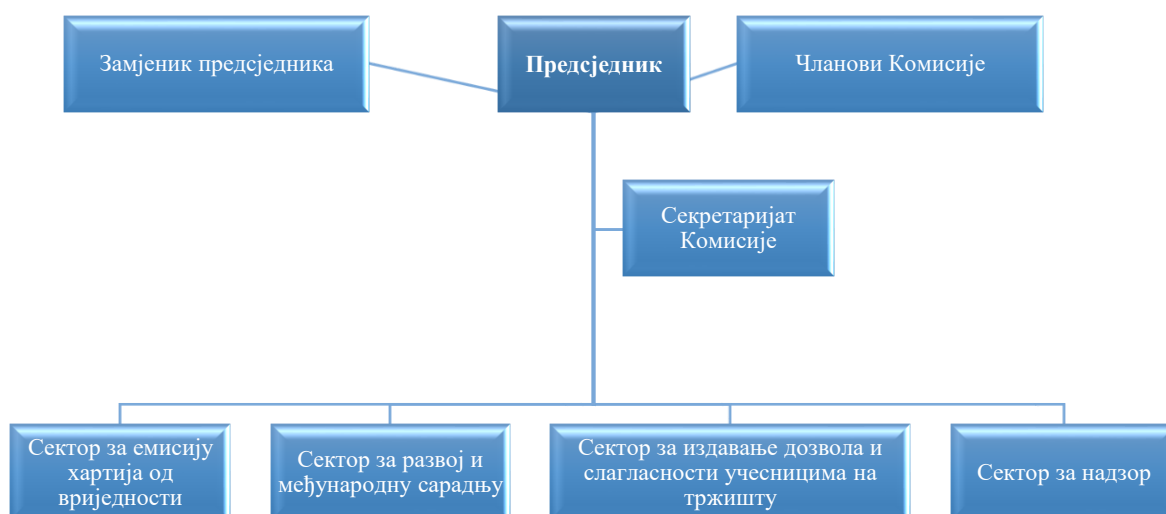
Замјеник предсједника

Предсједник

Чланови Комисије

Секретаријат Комисије

Сектор за емисију хартија од вриједности

Сектор за развој и међународну сарадњу

Сектор за издавање дозвола и слагласности учесницима на тржишту

Сектор за надзор